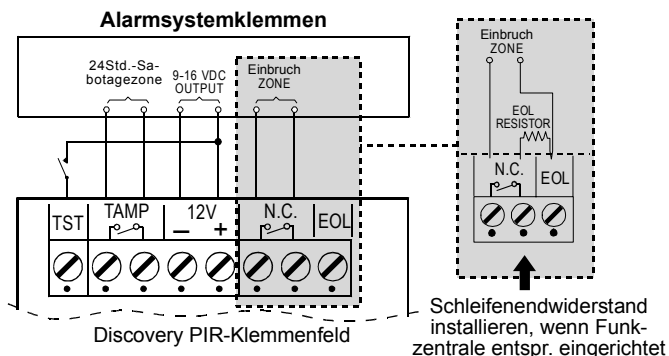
Alarmsystemklemmen

24Std.-Sabotagezone

9-16 VDC OUTPUT

Einbruch ZONE

TST

TAMP

12V

–

+

N.C.

EOL

Discovery PIR-Klemmenfeld

Einbruch ZONE

EOL RESISTOR

N.C.

EOL

Schleifenendwiderstand installieren, wenn Funkzentrale entspr. eingerichtet